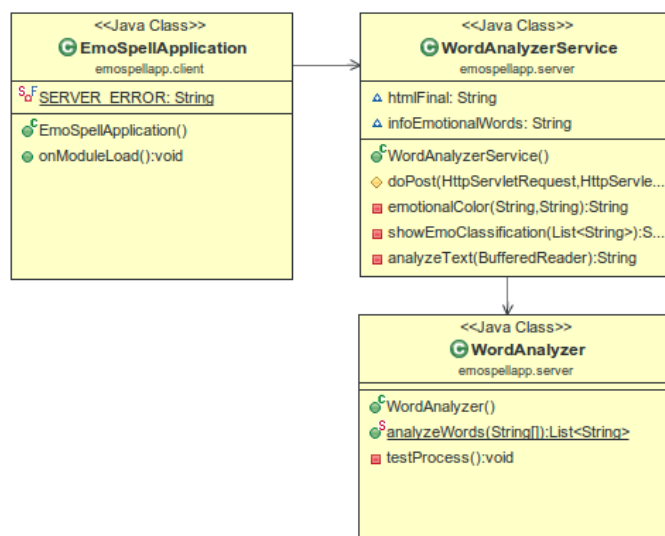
<<Java Class>>
EmoSpellApplication
emospellapp.client

SF SERVER_ERROR: String

C EmoSpellApplication()
onModuleLoad():void

<<Java Class>>
WordAnalyzerService
emospellapp.server

htmlFinal: String
infoEmotionalWords: String

C WordAnalyzerService()
doPost(HttpServletRequest,HttpServle...
emotionalColor(String,String):String
showEmoClassification(List<String>):S...
analyzeText(BufferedReader):String

<<Java Class>>
WordAnalyzer
emospellapp.server

C WordAnalyzer()
S analyzeWords(String[]):List<String>
testProcess():void